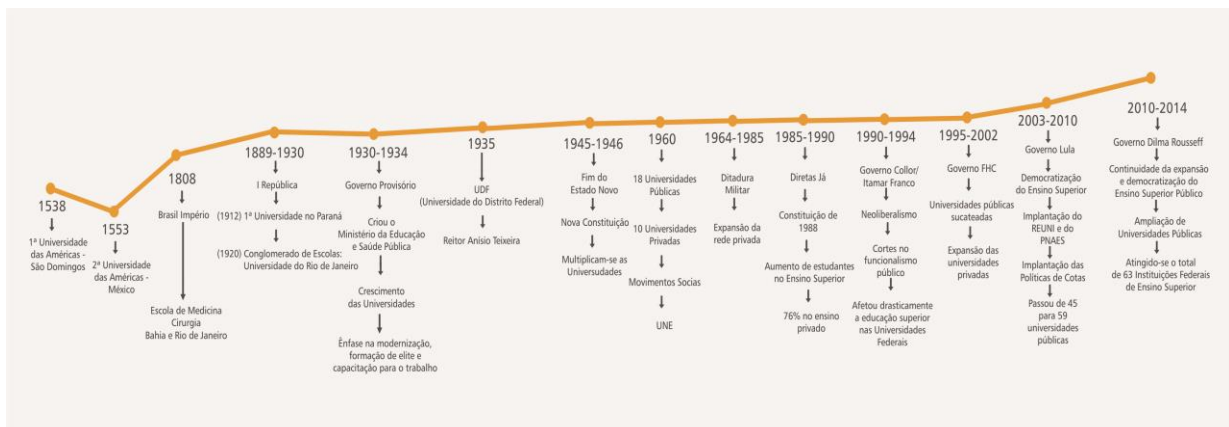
1538
1ª Universidade das Américas - São Domingos

1553
2ª Universidade das Américas - México

1808
Brasil Império
Escola de Medicina Cirurgia Bahia e Rio de Janeiro

1889-1930
I República
(1912) 1ª Universidade no Paraná
(1920) Conglomerado de Escolas: Universidade do Rio de Janeiro

1930-1934
Governo Provisório
Criou o Ministério da Educação e Saúde Pública
Crescimento das Universidades
Ênfase na modernização, formação de elite e capacitação para o trabalho

1935
UDF (Universidade do Distrito Federal)
Reitor Anísio Teixeira

1945-1946
Fim do Estado Novo
Nova Constituição
Multiplicam-se as Universudades

1960
18 Universidades Públicas
10 Universidades Privadas
Movimentos Socias
UNE

1964-1985
Ditadura Militar
Expansão da rede privada

1985-1990
Diretas Já
Constituição de 1988
Aumento de estudantes no Ensino Superior
76% no ensino privado

1990-1994
Governo Collor/ Itamar Franco
Neoliberalismo
Cortes no funcionalismo público
Afetou drasticamente a educação superior nas Universidades Federais

1995-2002
Governo FHC
Universidades públicas sucateadas
Expansão das universidades privadas

2003-2010
Governo Lula
Democratização do Ensino Superior
Implantação do REUNI e do PNAES
Implantação das Políticas de Cotas
Passou de 45 para 59 universidades públicas

2010-2014
Governo Dilma Rousseff
Continuidade da expansão e democratização do Ensino Superior Público
Ampliação de Universidades Públicas
Atingido-se o total de 63 Instituições Federais de Ensino Superior